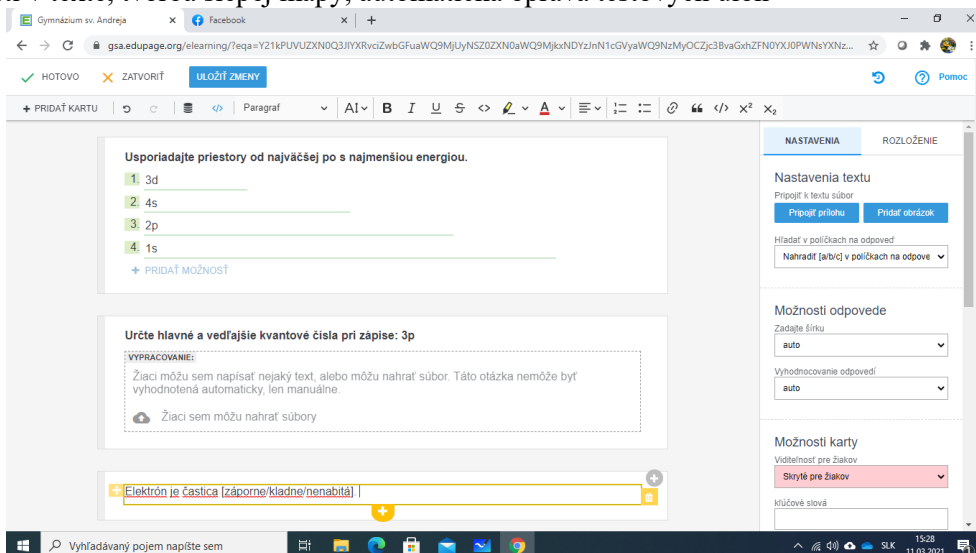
Gymnázium sv. Andreja
Facebook
gsa.edupage.org/elearning/?eqa=Y21kPUVUZXN0Q3JlYXRvciZwbGFuaWQ9MjUyNSZ0ZXN0aWQ9MjkxNDYzJnN1cGVyaWQ9NzMyOCZjc3BvaGxhZFN0YXJ0PWNsYXNz...

HOTOVO
ZATVORIŤ
ULOŽIŤ ZMENY
Pomoc

+ PRIDAŤ KARTU
Paragraf

NASTAVENIA
ROZLOŽENIE

Usporiadajte priestory od najväčšej po s najmenšiou energiou.
1. 3d
2. 4s
3. 2p
4. 1s
+ PRIDAŤ MOŽNOSŤ

Určte hlavné a vedľajšie kvantové čísla pri zápise: 3p
VYPRACOVANIE:
Žiaci môžu sem napísať nejaký text, alebo môžu nahrať súbor. Táto otázka nemôže byť vyhodnotená automaticky, len manuálne.
Žiaci sem môžu nahrať súbory

Elektrón je častica [záporne/kladne/nenabitá]

Nastavenia textu
Pripojiť k textu súbor
Pripojiť prílohu
Pridať obrázok
Hľadať v políčkach na odpoveď
Nahradiť [a/b/c] v políčkach na odpove

Možnosti odpovede
Zadajte šírku
auto
Vyhodnocovanie odpovedí
auto

Možnosti karty
Viditeľnosť pre žiakov
Skryté pre žiakov
Kľúčové slová

Vyhľadávaný pojem napíšte sem
SLK
15:28
11.03.2021